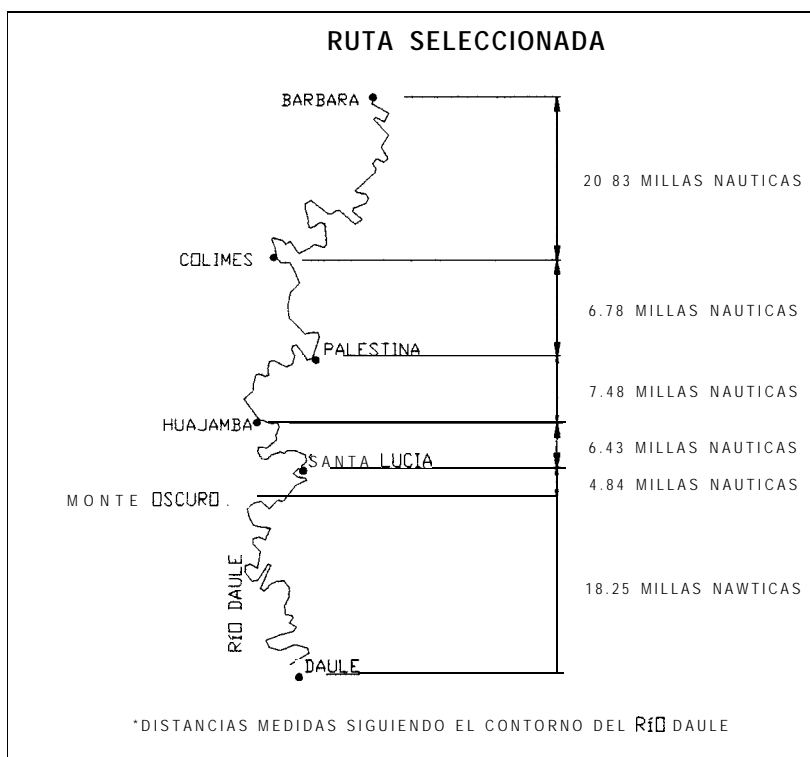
RUTA SELECCIONADA

BARBARA

20 83 MILLAS NAUTICAS

COLIMES

6.78 MILLAS NAUTICAS

PALESTINA

7.48 MILLAS NAUTICAS

HUAJAMBA

6.43 MILLAS NAUTICAS

SANTA LUCIA

4.84 MILLAS NAUTICAS

MONTE OSCURO.

RÍO DAULE

18.25 MILLAS NAWTICAS

DAULE

*DISTANCIAS MEDIDAS SIGUIENDO EL CONTORNO DEL RÍO DAULE